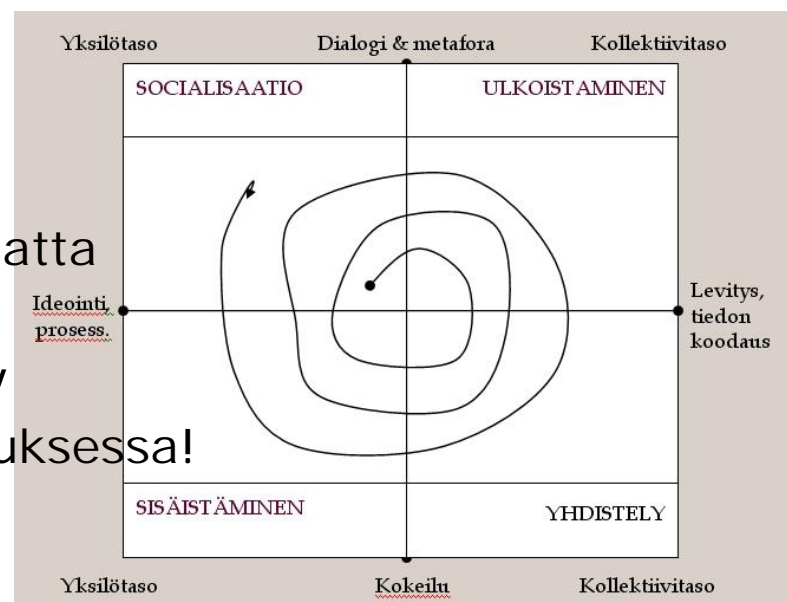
Yksilötaso

Dialogi & metafora

Kollektiivitaso

SOCIALISAATIO

ULKOISTAMINEN

atta

Ideointi prosess.

Levitys, tiedon koodaus

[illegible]

uksessa!

SISÄISTÄMINEN

YHDISTELY

Yksilötaso

Kokeilu

Kollektiivitaso